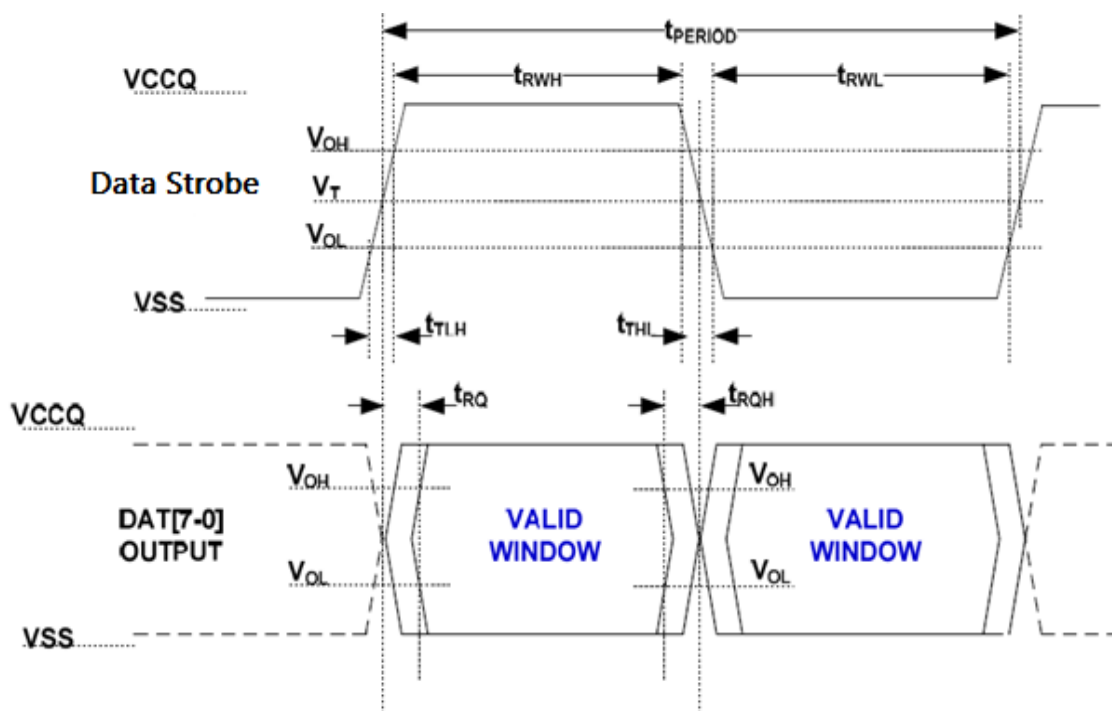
$t_{PERIOD}$

VCCQ

$t_{RWH}$

$t_{RWL}$

$V_{OH}$

Data Strobe

$V_T$

$V_{OL}$

VSS

$t_{TLH}$

$t_{THL}$

VCCQ

$t_{RQ}$

$t_{RQH}$

$V_{OH}$

$V_{OH}$

DAT[7-0] OUTPUT

VALID WINDOW

VALID WINDOW

$V_{OL}$

$V_{OL}$

VSS